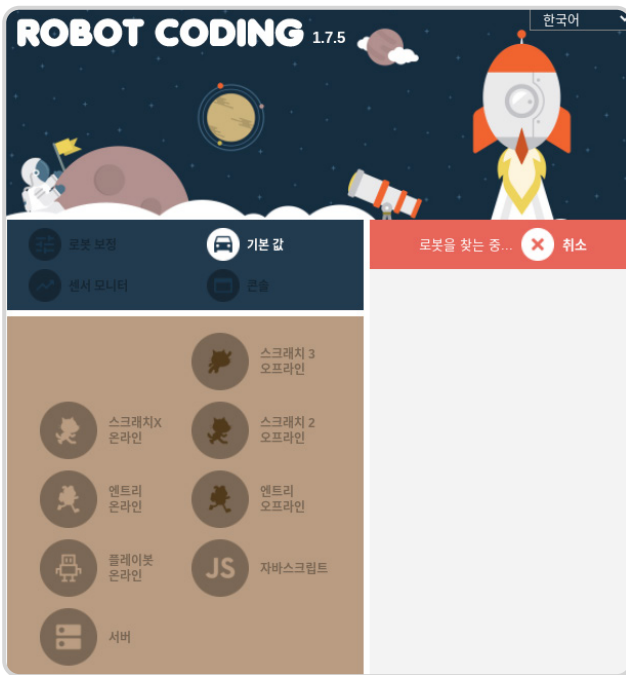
ROBOT CODING 1.7.5

한국어

로봇 보정

기본 값

센서 모니터

큰솔

로봇을 찾는 중...

취소

스크래치 3 오프라인

스크래치X 온라인

스크래치 2 오프라인

엔트리 온라인

엔트리 오프라인

플레이봇 온라인

JS

자바스크립트

서버